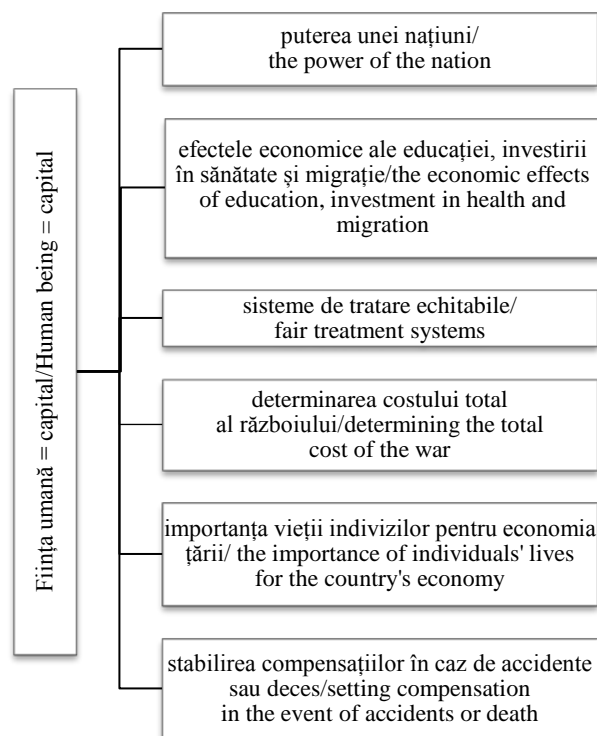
Ființa umană = capital/Human being = capital

puterea unei națiuni/
the power of the nation

efectele economice ale educației, investirii în sănătate și migrație/the economic effects of education, investment in health and migration

sisteme de tratare echitabile/
fair treatment systems

determinarea costului total al războiului/determining the total cost of the war

importanța vieții indivizilor pentru economia țării/ the importance of individuals' lives for the country's economy

stabilirea compensațiilor în caz de accidente sau deces/setting compensation in the event of accidents or death